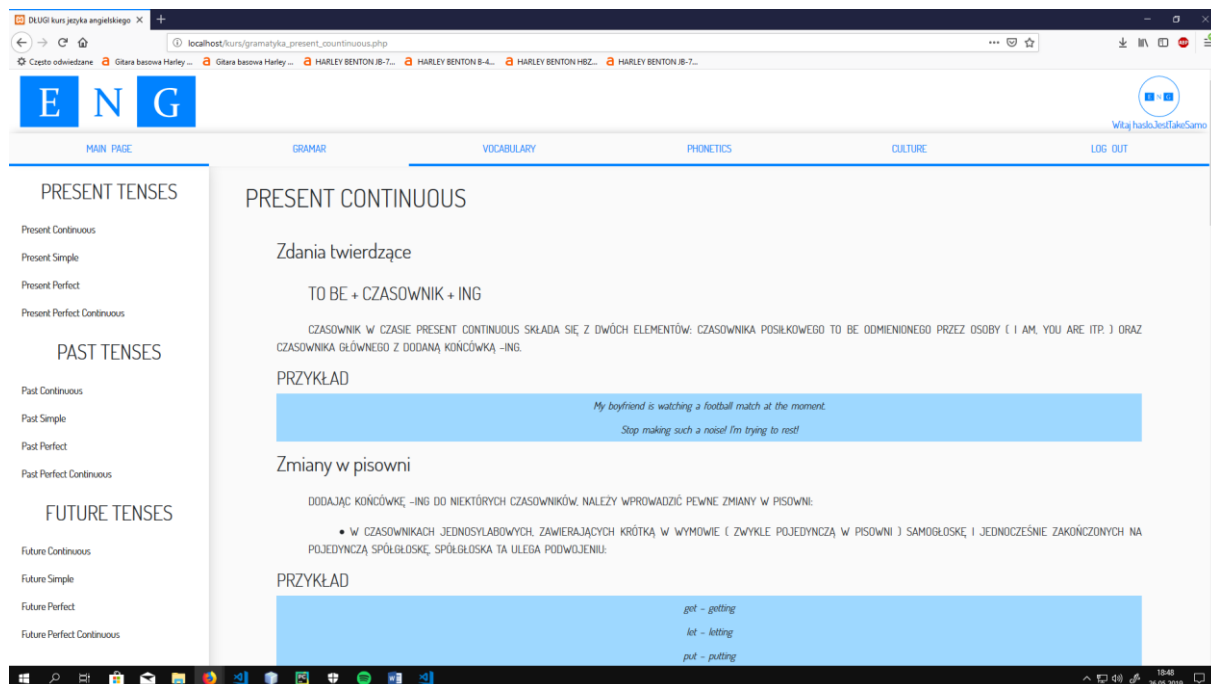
DŁUGI kurs jezyka angielskiego ×

localhost/kurs/gramatyka_present_countinuous.php

Często odwiedzane Gitara basowa Harley ... Gitara basowa Harley ... HARLEY BENTON JB-7... HARLEY BENTON B-4... HARLEY BENTON HBZ... HARLEY BENTON JB-7...

E N G

Witaj hasloJestTakeSamo

MAIN PAGE GRAMAR VOCABULARY PHONETICS CULTURE LOG OUT

PRESENT TENSES

Present Continuous

Present Simple

Present Perfect

Present Perfect Continuous

PAST TENSES

Past Continuous

Past Simple

Past Perfect

Past Perfect Continuous

FUTURE TENSES

Future Continuous

Future Simple

Future Perfect

Future Perfect Continuous

PRESENT CONTINUOUS

Zdania twierdzące

TO BE + CZASOWNIK + ING

CZASOWNIK W CZASIE PRESENT CONTINUOUS SKŁADA SIĘ Z DWÓCH ELEMENTÓW: CZASOWNIKA POSIŁKOWEGO TO BE ODMIENIONEGO PRZEZ OSOBY ( I AM, YOU ARE ITP. ) ORAZ CZASOWNIKA GŁÓWNEGO Z DODANĄ KOŃCÓWKĄ -ING.

PRZYKŁAD

My boyfriend is watching a football match at the moment.

Stop making such a noise! I'm trying to rest!

Zmiany w pisowni

DODAJĄC KOŃCÓWKĘ -ING DO NIEKTÓRYCH CZASOWNIKÓW, NALEŻY WPROWADZIĆ PEWNE ZMIANY W PISOWNI:

• W CZASOWNIKACH JEDNOSYLABOWYCH, ZAWIERAJĄCYCH KRÓTKĄ W WYMOWIE ( ZWYKLE POJEDYNCZĄ W PISOWNI ) SAMOGŁOSKĘ I JEDNOCZEŚNIE ZAKOŃCZONYCH NA POJEDYNCZĄ SPÓŁGŁOSKĘ, SPÓŁGŁOSKA TA ULEGA PODWOJENIU:

PRZYKŁAD

get - getting

let - letting

put - putting

18:48